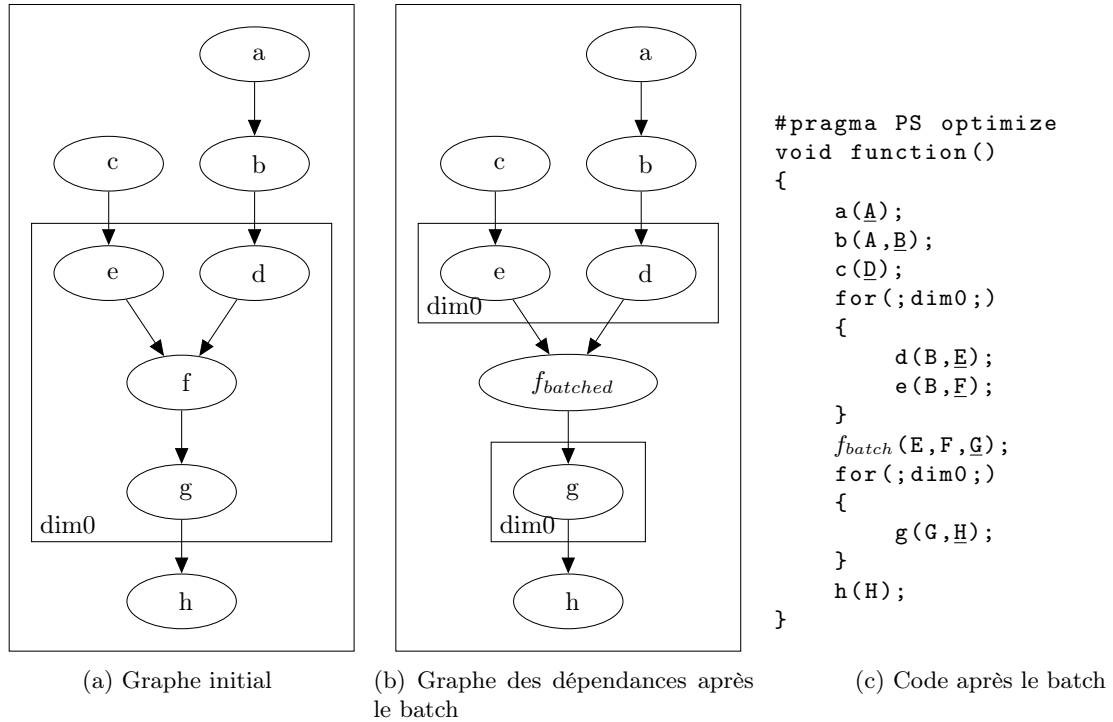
a

c

b

e

d

f

g

dim0

h

a

c

b

e

d

dim0

$f_{batched}$

g

dim0

h

#pragma PS optimize
void function()
{
a(A);
b(A,B);
c(D);
for(;dim0;)
{
d(B,E);
e(B,F);
}
$f_{batch}$(E,F,G);
for(;dim0;)
{
g(G,H);
}
h(H);
}

(a) Graphe initial

(b) Graphe des dépendances après le batch

(c) Code après le batch